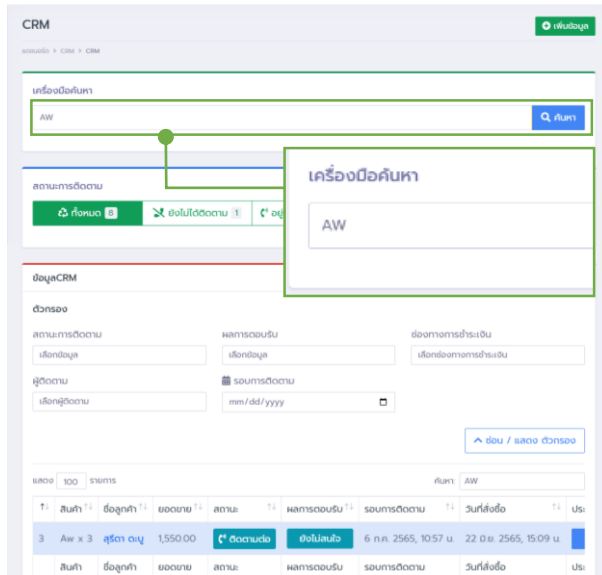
CRM

เพิ่มข้อมูล

ระบบหลังร้าน > CRM > CRM

เครื่องมือค้นหา

AW

ค้นหา

เครื่องมือค้นหา

AW

สถานะการติดตาม

ทั้งหมด 8

ยังไม่ได้ติดตาม 1

อยู่

ข้อมูลCRM

ตัวกรอง

สถานะการติดตาม

เลือกข้อมูล

ผลการตอบรับ

เลือกข้อมูล

ช่องทางการชำระเงิน

เลือกช่องทางการชำระเงิน

ผู้ติดตาม

เลือกผู้ติดตาม

รอบการติดตาม

mm / dd / yyyy

ซ่อน / แสดง ตัวกรอง

แสดง 100 รายการ

ค้นหา: AW

| # | สินค้า | ชื่อลูกค้า | ยอดขาย | สถานะ | ผลการตอบรับ | รอบการติดตาม | วันที่สั่งซื้อ | ประ |
|---|---|---|---|---|---|---|---|---|
| 3 | Aw x 3 | สุรีดา ตะบู | 1,550.00 | ติดตามต่อ | ยังไม่สนใจ | 6 ก.ค. 2565, 10:57 น. | 22 มิ.ย. 2565, 15:09 น. | |
| | สินค้า | ชื่อลูกค้า | ยอดขาย | สถานะ | ผลการตอบรับ | รอบการติดตาม | วันที่สั่งซื้อ | ประ |